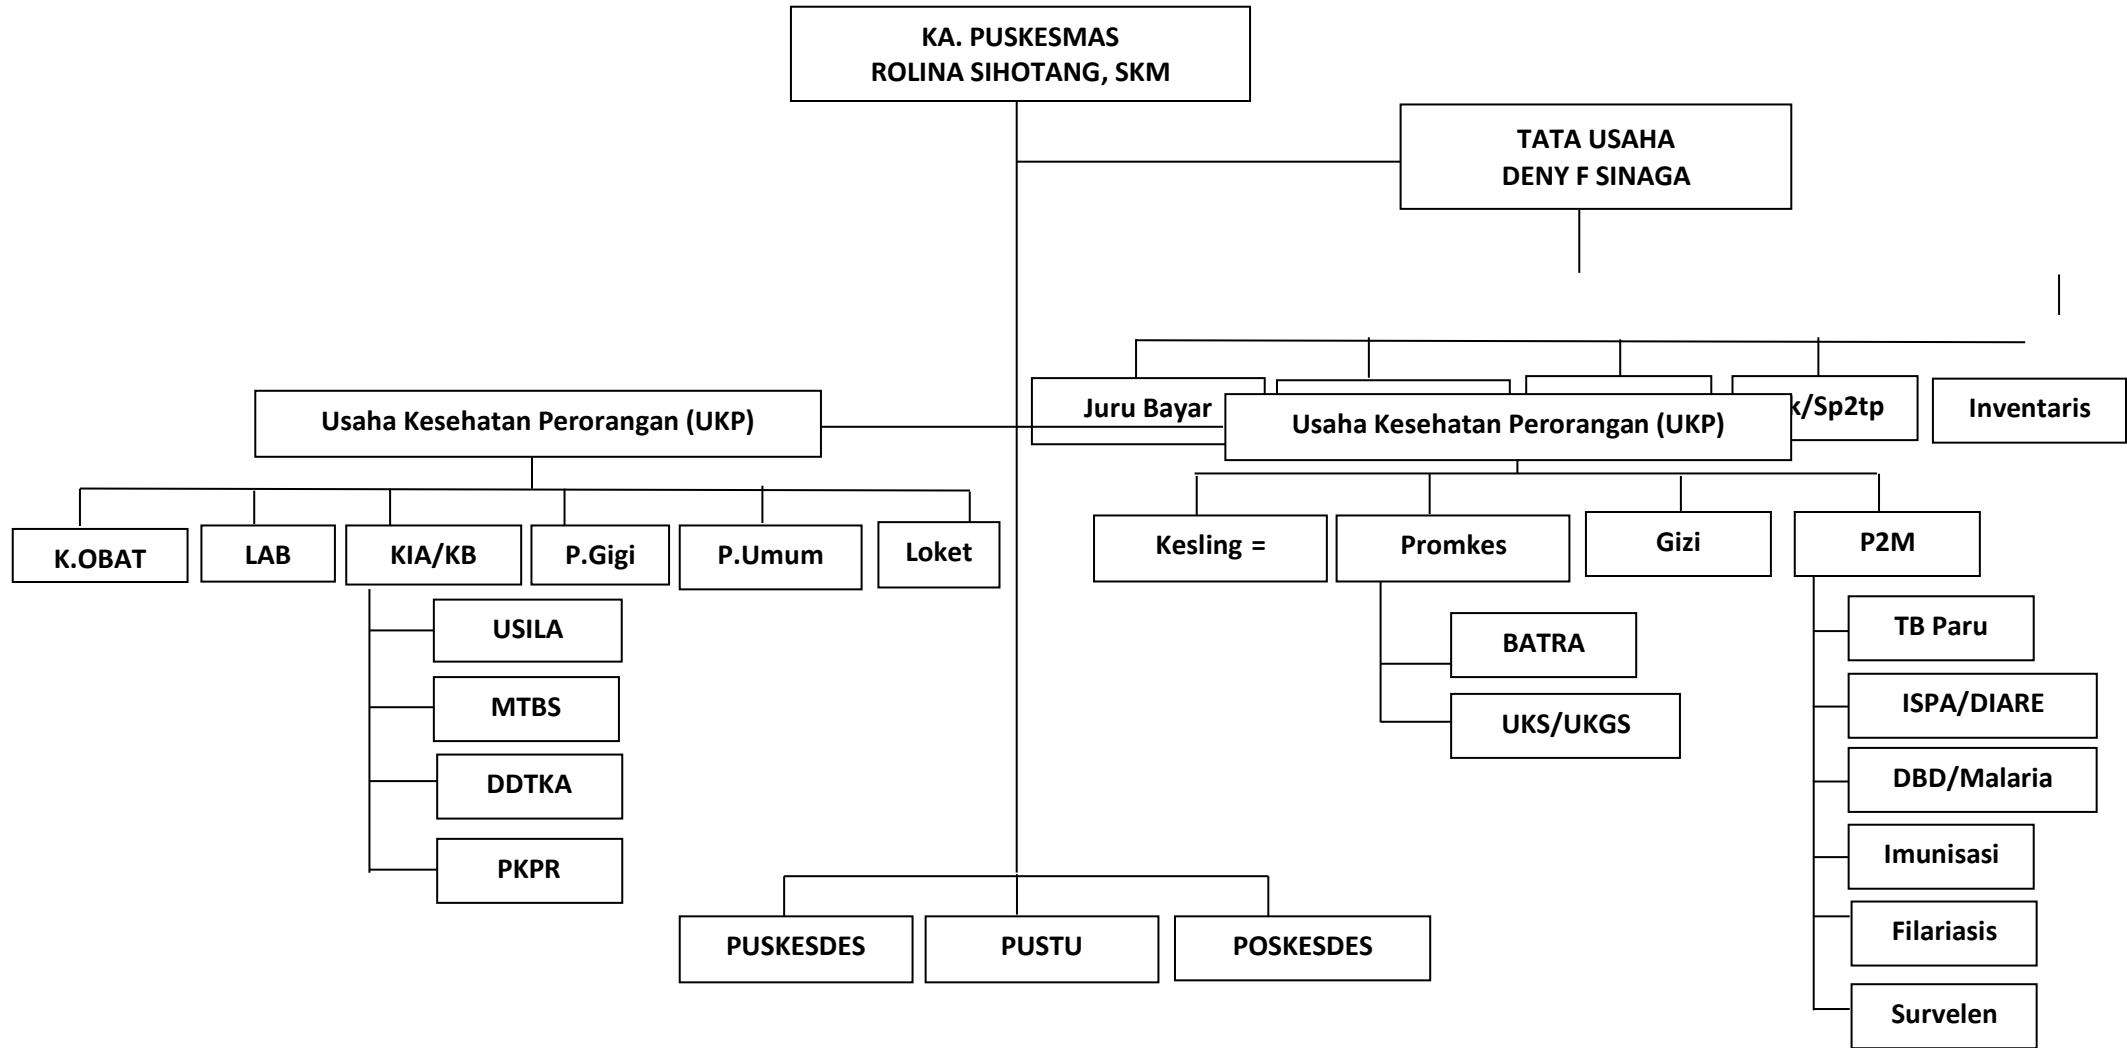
KA. PUSKESMAS
ROLINA SIHOTANG, SKM

TATA USAHA
DENY F SINAGA

Juru Bayar

k/Sp2tp

Inventaris

Usaha Kesehatan Perorangan (UKP)

K.OBAT

LAB

KIA/KB

P.Gigi

P.Umum

Loket

USILA

MTBS

DDTKA

PKPR

Usaha Kesehatan Perorangan (UKP)

Kesling =

Promkes

Gizi

P2M

BATRA

UKS/UKGS

TB Paru

ISPA/DIARE

DBD/Malaria

Imunisasi

Filariasis

Survelen

PUSKESDES

PUSTU

POSKESDES